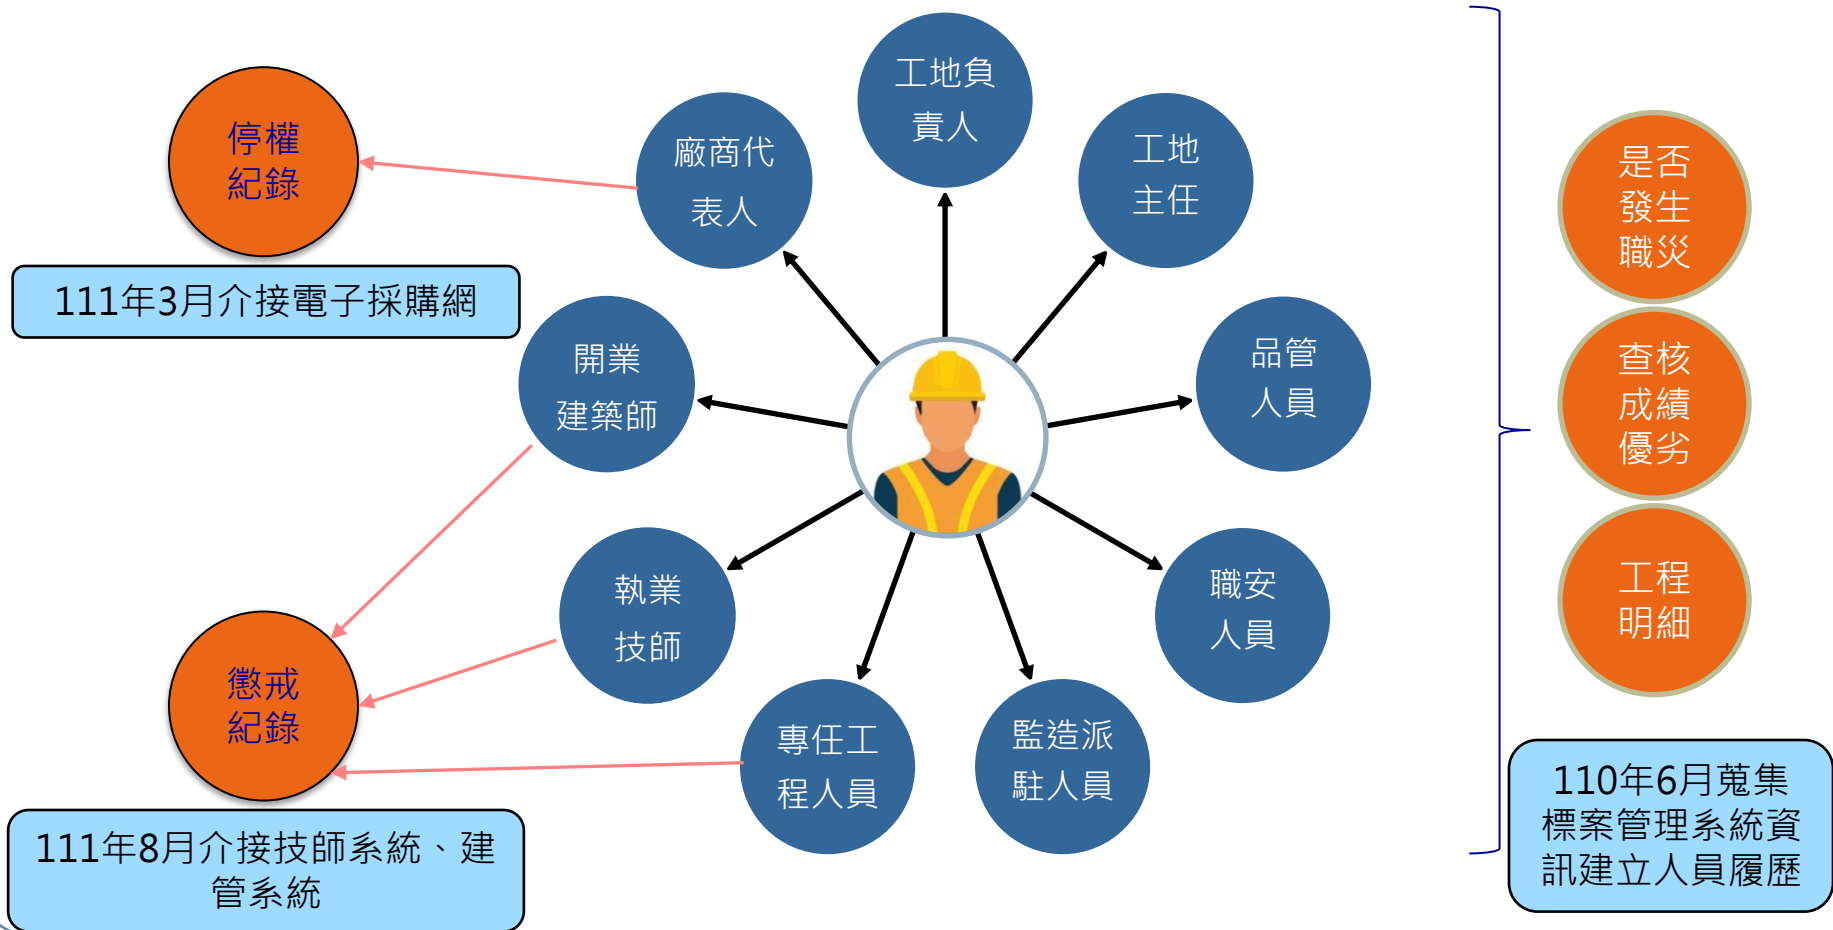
停權紀錄

111年3月介接電子採購網

懲戒紀錄

111年8月介接技師系統、建管系統

廠商代表人

工地負責人

工地主任

開業建築師

品管人員

執業技師

職安人員

專任工程人員

監造派駐人員

是否發生職災

查核成績優劣

工程明細

110年6月蒐集標案管理系統資訊建立人員履歷